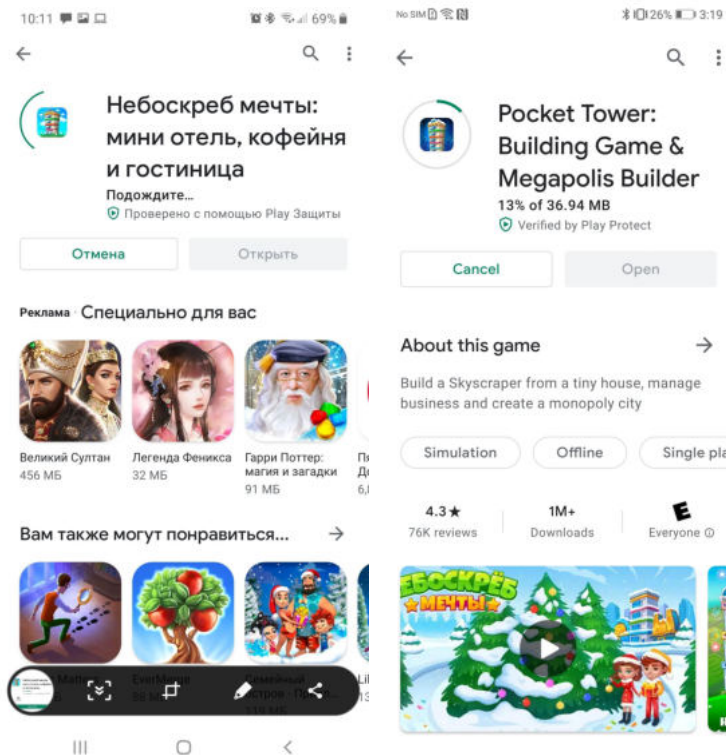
10:11 69%

Небоскреб мечты: мини отель, кофейня и гостиница
Подождите...
Проверено с помощью Play Защиты

Отмена
Открыть

Реклама · Специально для вас

Великий Султан
456 МБ

Легенда Феникса
32 МБ

Гарри Поттер: магия и загадки
91 МБ

Пя
До
6,

Вам также могут понравиться...

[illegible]
EverMerge
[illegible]
Семейный остров - Ферма
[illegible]
Lil

No SIM 26% 3:19

Pocket Tower: Building Game & Megapolis Builder
13% of 36.94 MB
Verified by Play Protect

Cancel
Open

About this game

Build a Skyscraper from a tiny house, manage business and create a monopoly city

Simulation
Offline
Single pla

4.3★
76K reviews

1M+
Downloads

E
Everyone

ЕБОСКРЁБ МЕЧТЫ